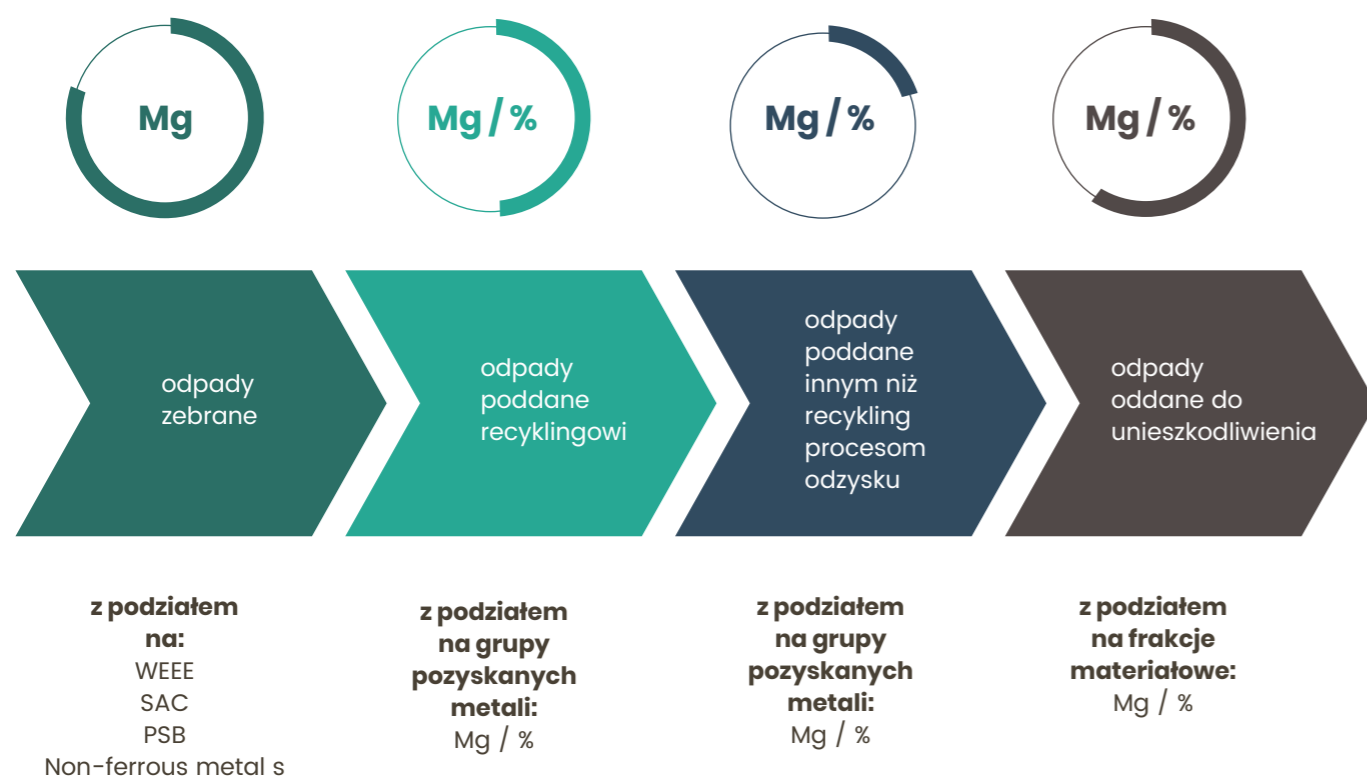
Mg

Mg / %

Mg / %

Mg / %

odpady zebrane

odpady poddane recyklingowi

odpady poddane innym niż recykling procesom odzysku

odpady oddane do unieszkodliwienia

z podziałem na:
WEEE
SAC
PSB
Non-ferrous metal s

z podziałem na grupy pozyskanych metali:
Mg / %

z podziałem na grupy pozyskanych metali:
Mg / %

z podziałem na frakcje materiałowe:
Mg / %